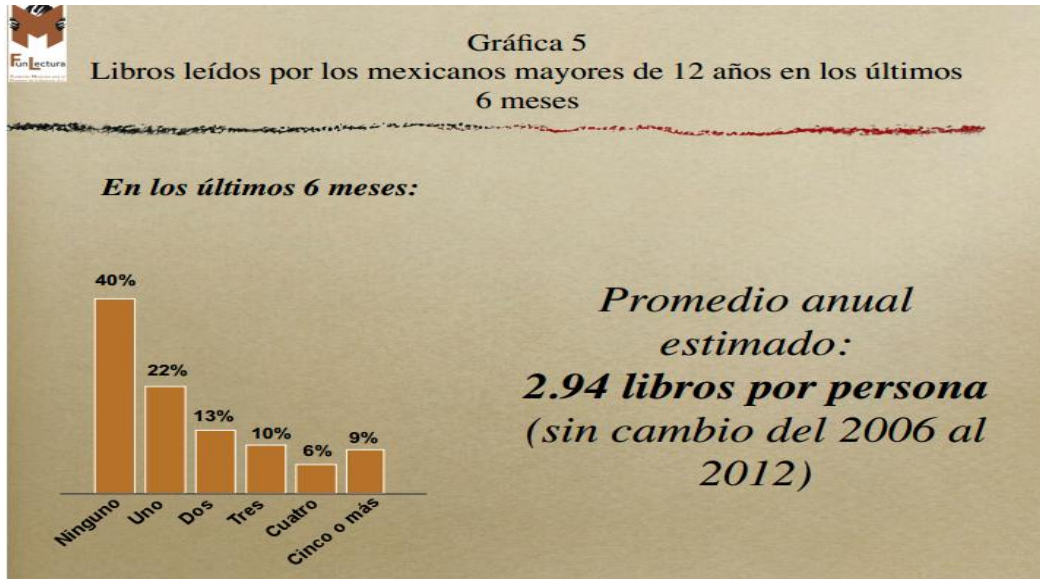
FunLectura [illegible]

Gráfica 5
Libros leídos por los mexicanos mayores de 12 años en los últimos 6 meses

En los últimos 6 meses:

40%
22%
13%
10%
6%
9%
Ninguno
Uno
Dos
Tres
Cuatro
Cinco o más

Promedio anual estimado:
2.94 libros por persona
(sin cambio del 2006 al 2012)